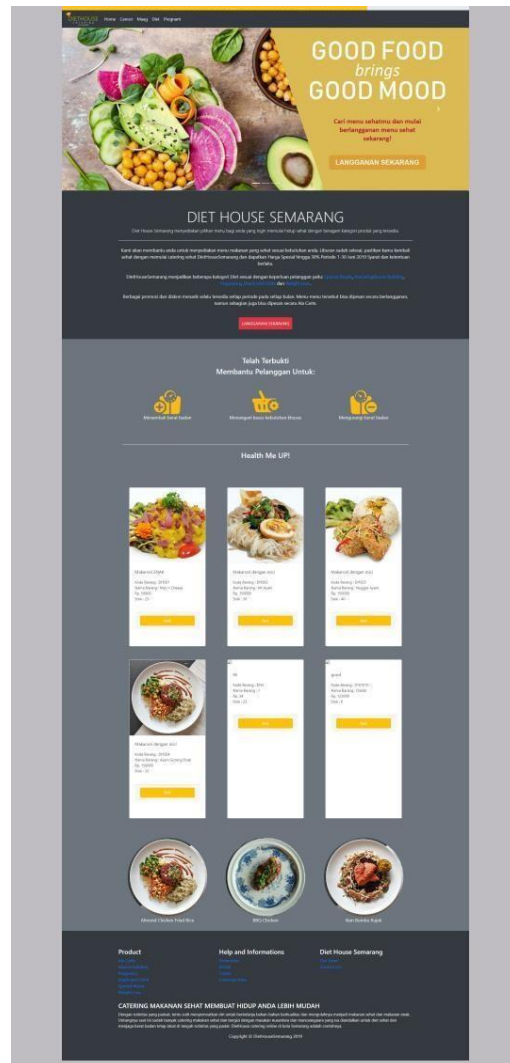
DIETHOUSE Home Cemilan Menu Diet Program

GOOD FOOD brings GOOD MOOD

Cari menu sehatmu dan mulai berlangganan menu sehat sekarang!

LANGGANAN SEKARANG

DIET HOUSE SEMARANG

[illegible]

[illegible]

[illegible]

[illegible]

LANGGANAN SEKARANG

Telah Terbukti
Membantu Pelanggan Untuk:

Menambah berat badan
Menunjang kasus kebutuhan khusus
Mengurangi berat badan

Health Me UP!

Makanan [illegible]
Kode Barang : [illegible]
Nama Barang : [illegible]
Rp. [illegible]
Stok : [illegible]

Makanan dengan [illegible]
Kode Barang : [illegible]
Nama Barang : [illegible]
Rp. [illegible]
Stok : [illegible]

Makanan dengan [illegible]
Kode Barang : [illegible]
Nama Barang : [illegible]
Rp. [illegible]
Stok : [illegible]

Makanan dengan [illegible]
Kode Barang : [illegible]
Nama Barang : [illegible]
Rp. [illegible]
Stok : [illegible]

Kode Barang : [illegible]
Nama Barang : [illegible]
Rp. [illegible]
Stok : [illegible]

Kode Barang : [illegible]
Nama Barang : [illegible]
Rp. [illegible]
Stok : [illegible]

Almond Chicken Fried Rice
BBQ Chicken
Nasi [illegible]

Product
Help and Informations
Diet House Semarang

CATERING MAKANAN SEHAT MEMBUAT HIDUP ANDA LEBIH MUDAH

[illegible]

Copyright © DietHouseSemarang 2019